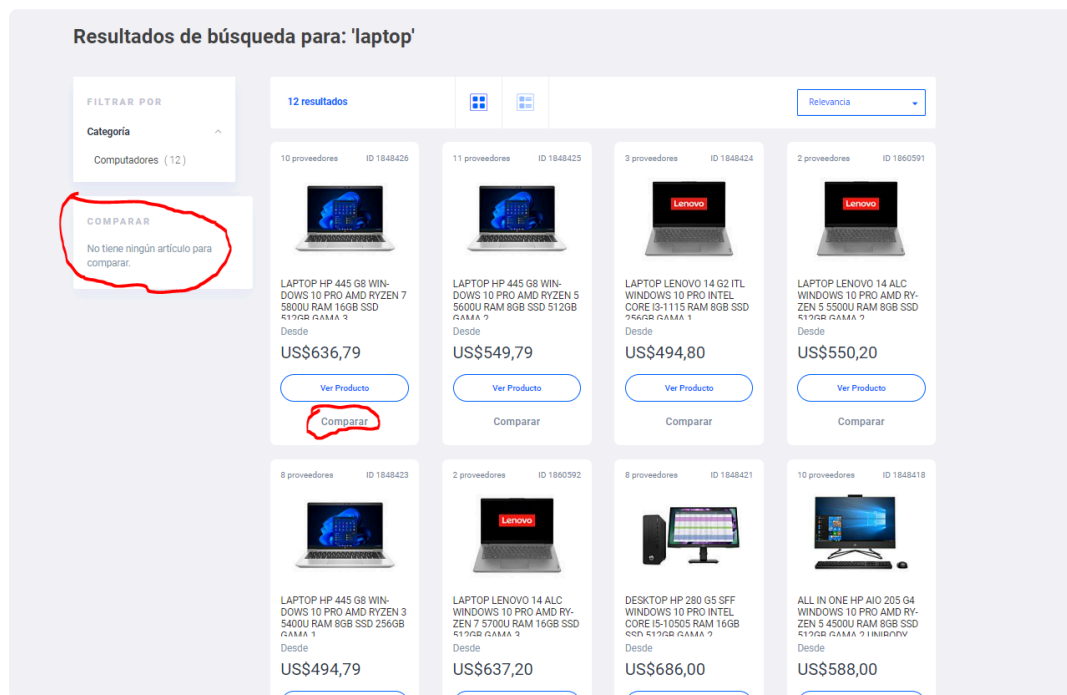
Resultados de búsqueda para: 'laptop'

FILTRAR POR

Categoría

Computadores (12)

COMPARAR

No tiene ningún artículo para comparar.

12 resultados

Relevancia

10 proveedores ID 1848426

LAPTOP HP 445 G8 WINDOWS 10 PRO AMD RYZEN 7 5800U RAM 16GB SSD 512GB GAMA 3

Desde

US$636,79

Ver Producto

Comparar

11 proveedores ID 1848425

LAPTOP HP 445 G8 WINDOWS 10 PRO AMD RYZEN 5 5600U RAM 8GB SSD 512GB GAMA 2

Desde

US$549,79

Ver Producto

Comparar

3 proveedores ID 1848424

Lenovo

LAPTOP LENOVO 14 G2 ITL WINDOWS 10 PRO INTEL CORE I3-1115 RAM 8GB SSD 256GB GAMA 1

Desde

US$494,80

Ver Producto

Comparar

2 proveedores ID 1860591

Lenovo

LAPTOP LENOVO 14 ALC WINDOWS 10 PRO AMD RYZEN 5 5500U RAM 8GB SSD 512GB GAMA 2

Desde

US$550,20

Ver Producto

Comparar

8 proveedores ID 1848423

LAPTOP HP 445 G8 WINDOWS 10 PRO AMD RYZEN 3 5400U RAM 8GB SSD 256GB GAMA 1

Desde

US$494,79

2 proveedores ID 1860592

Lenovo

LAPTOP LENOVO 14 ALC WINDOWS 10 PRO AMD RYZEN 7 5700U RAM 16GB SSD 512GB GAMA 3

Desde

US$637,20

8 proveedores ID 1848421

DESKTOP HP 280 G5 SFF WINDOWS 10 PRO INTEL CORE I5-10505 RAM 16GB SSD 512GB GAMA 2

Desde

US$686,00

10 proveedores ID 1848418

ALL IN ONE HP AIO 205 G4 WINDOWS 10 PRO AMD RYZEN 5 4500U RAM 8GB SSD 512GB GAMA 2 UNIBODY

Desde

US$588,00